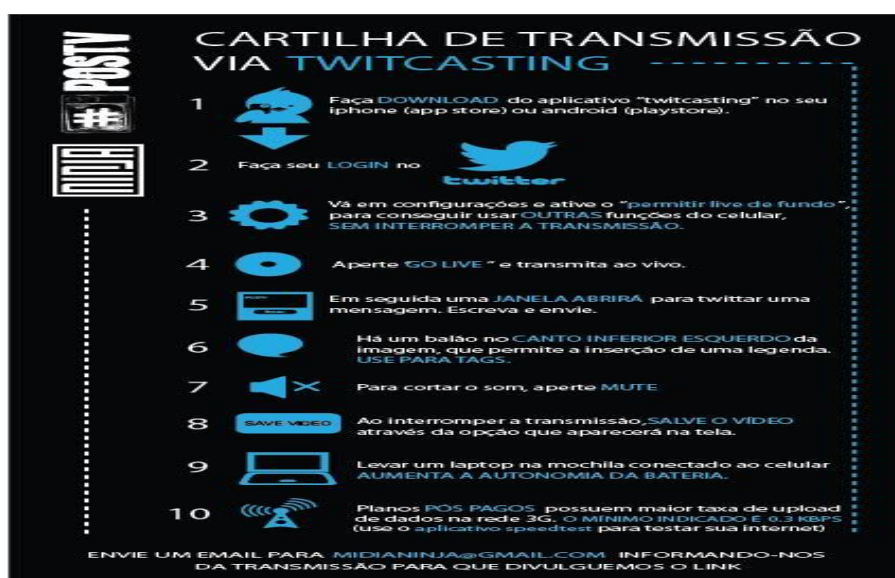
#POSTV

MÍDIA NINJA

CARTILHA DE TRANSMISSÃO VIA TWITCASTING

1 Faça DOWNLOAD do aplicativo "twitcasting" no seu iphone (app store) ou android (playstore).

2 Faça seu LOGIN no twitter

3 Vá em configurações e ative o "permitir live de fundo", para conseguir usar OUTRAS funções do celular, SEM INTERROMPER A TRANSMISSÃO.

4 Aperte "GO LIVE" e transmita ao vivo.

5 Em seguida uma JANELA ABRIRÁ para twittar uma mensagem. Escreva e envie.

6 Há um balão no CANTO INFERIOR ESQUERDO da imagem, que permite a inserção de uma legenda. USE PARA TAGS.

7 Para cortar o som, aperte MUTE

8 SAVE VIDEO Ao interromper a transmissão, SALVE O VÍDEO através da opção que aparecerá na tela.

9 Levar um laptop na mochila conectado ao celular AUMENTA A AUTONOMIA DA BATERIA.

10 Planos PÓS PAGOS possuem maior taxa de upload de dados na rede 3G. O MÍNIMO INDICADO É 0.3 KBPS (use o aplicativo speedtest para testar sua internet)

ENVIE UM EMAIL PARA MIDIANINJA@GMAIL.COM INFORMANDO-NOS DA TRANSMISSÃO PARA QUE DIVULGUEMOS O LINK